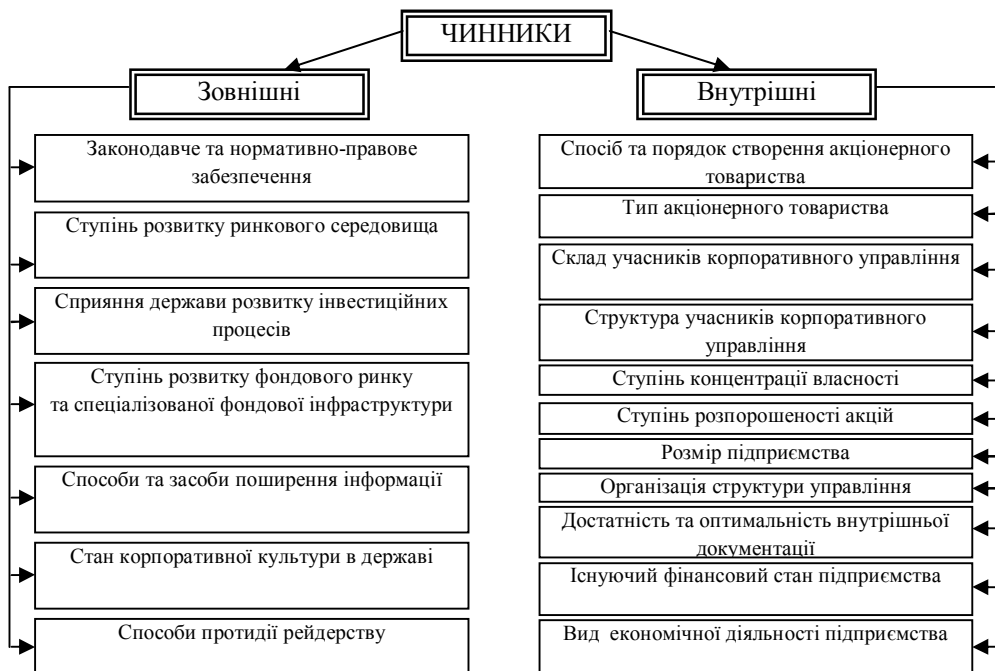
ЧИННИКИ

Зовнішні

Законодавче та нормативно-правове забезпечення

Ступінь розвитку ринкового середовища

Сприяння держави розвитку інвестиційних процесів

Ступінь розвитку фондового ринку та спеціалізованої фондової інфраструктури

Способи та засоби поширення інформації

Стан корпоративної культури в державі

Способи протидії рейдерству

Внутрішні

Спосіб та порядок створення акціонерного товариства

Тип акціонерного товариства

Склад учасників корпоративного управління

Структура учасників корпоративного управління

Ступінь концентрації власності

Ступінь розпорошеності акцій

Розмір підприємства

Організація структури управління

Достатність та оптимальність внутрішньої документації

Існуючий фінансовий стан підприємства

Вид економічної діяльності підприємства